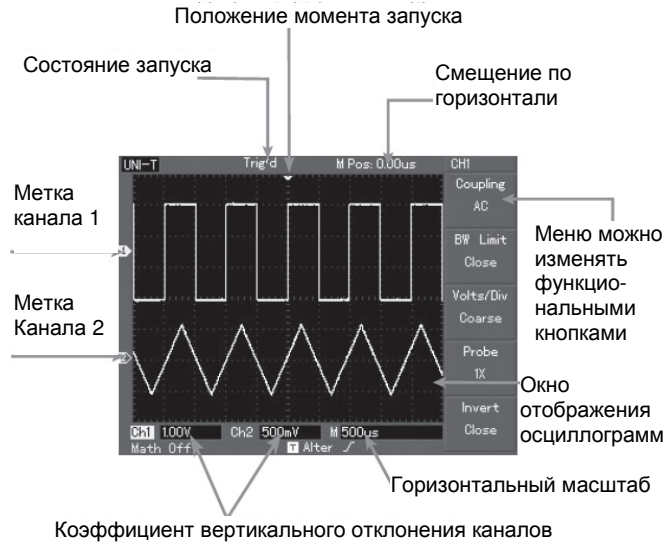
Положение момента запуска

Состояние запуска

Смещение по горизонтали

UNI-T

Trig'd

M Pos: 0.00us

CH1

Coupling

AC

Метка канала 1

BW Limit

Close

Меню можно изменять функциональными кнопками

Метка Канала 2

Volts/Div

Coarse

Probe

1X

Окно отображения осциллограмм

Invert

Close

Ch1 1.00V

Ch2 500mV

M 500us

Math Off

T Alter

Горизонтальный масштаб

Коэффициент вертикального отклонения каналов